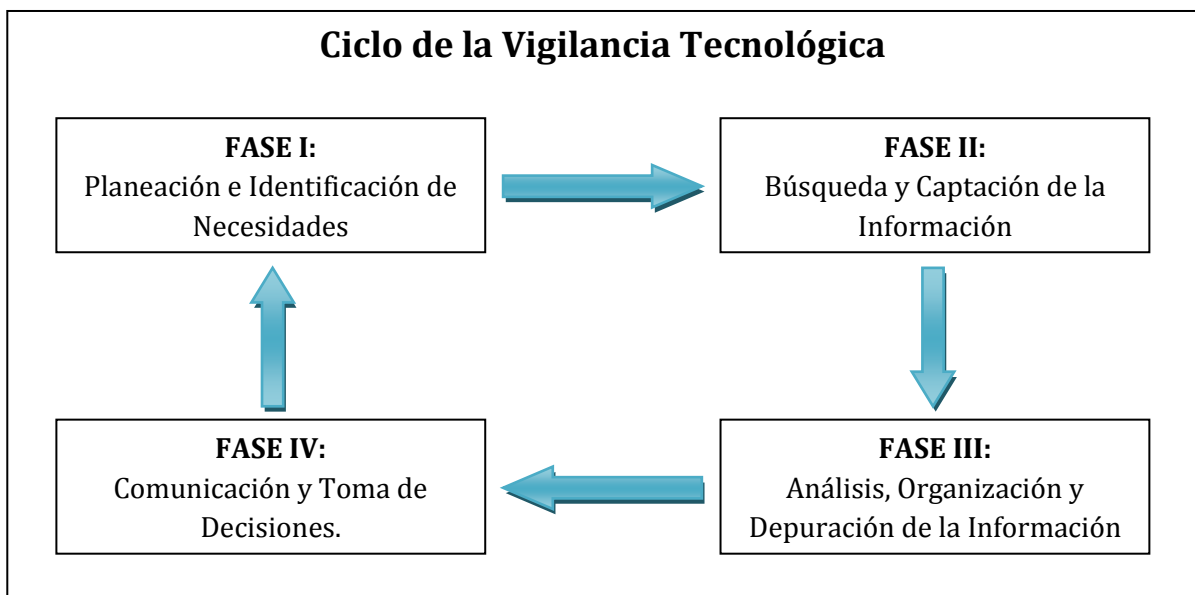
Ciclo de la Vigilancia Tecnológica

FASE I:
Planeación e Identificación de Necesidades

FASE II:
Búsqueda y Captación de la Información

FASE III:
Análisis, Organización y Depuración de la Información

FASE IV:
Comunicación y Toma de Decisiones.